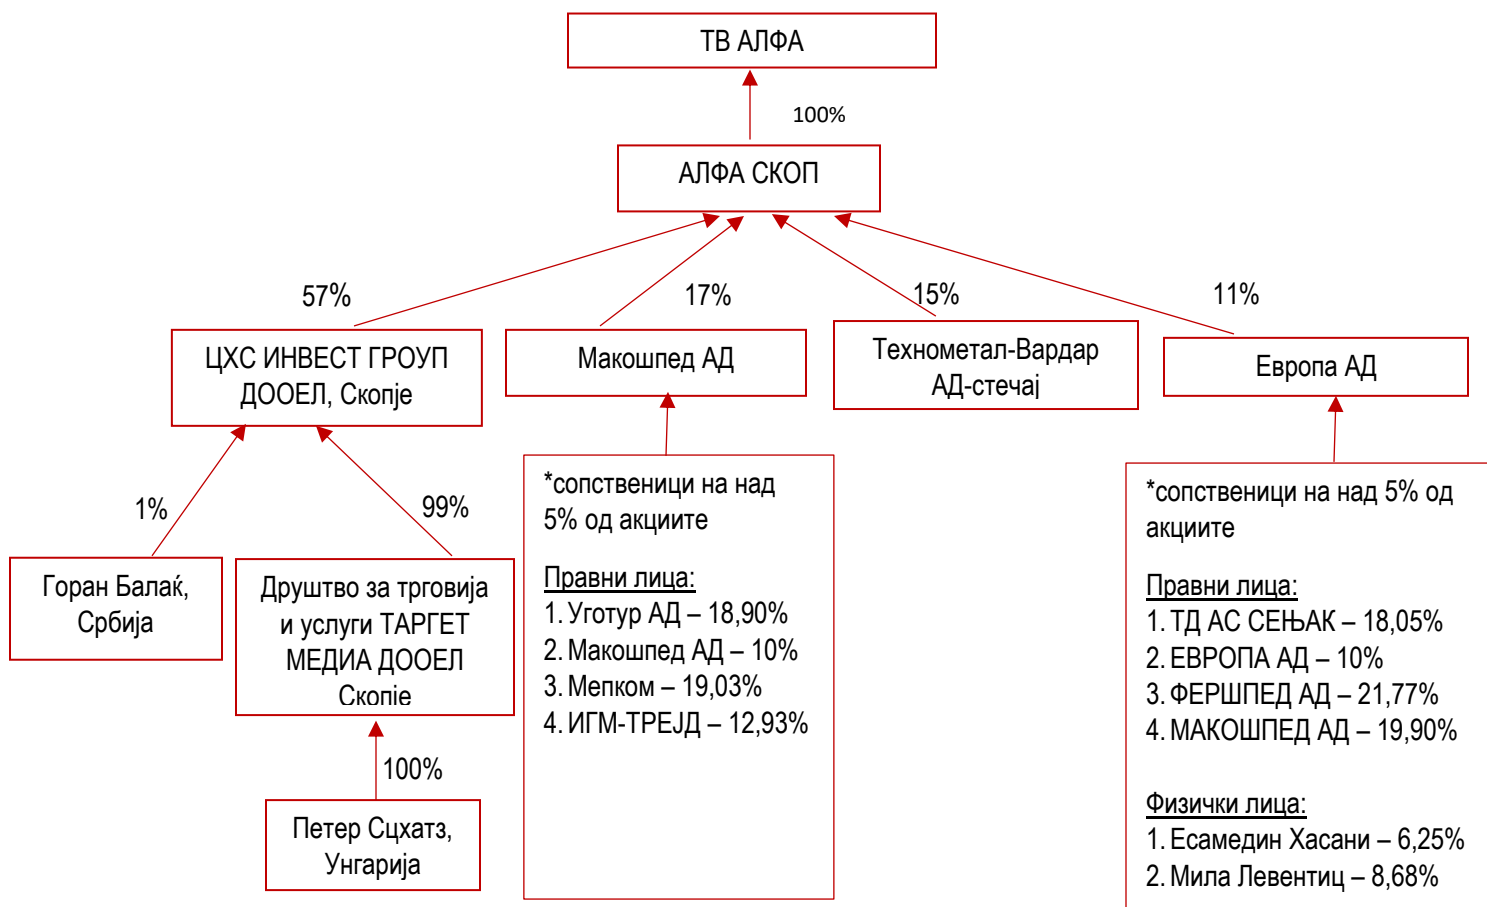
ТВ АЛФА

100%

АЛФА СКОП

57%

17%

15%

11%

ЦХС ИНВЕСТ ГРОУП ДООЕЛ, Скопје

Макошпед АД

Технометал-Вардар АД-стечај

Европа АД

1%

99%

Горан Балаќ, Србија

Друштво за трговија и услуги ТАРГЕТ МЕДИА ДООЕЛ Скопје

100%

Петер Сцхатз, Унгарија

*сопственици на над 5% од акциите

Правни лица:
1. Уготур АД – 18,90%
2. Макошпед АД – 10%
3. Мепком – 19,03%
4. ИГМ-ТРЕЈД – 12,93%

*сопственици на над 5% од акциите

Правни лица:
1. ТД АС СЕЊАК – 18,05%
2. ЕВРОПА АД – 10%
3. ФЕРШПЕД АД – 21,77%
4. МАКОШПЕД АД – 19,90%

Физички лица:
1. Есамедин Хасани – 6,25%
2. Мила Левентиц – 8,68%